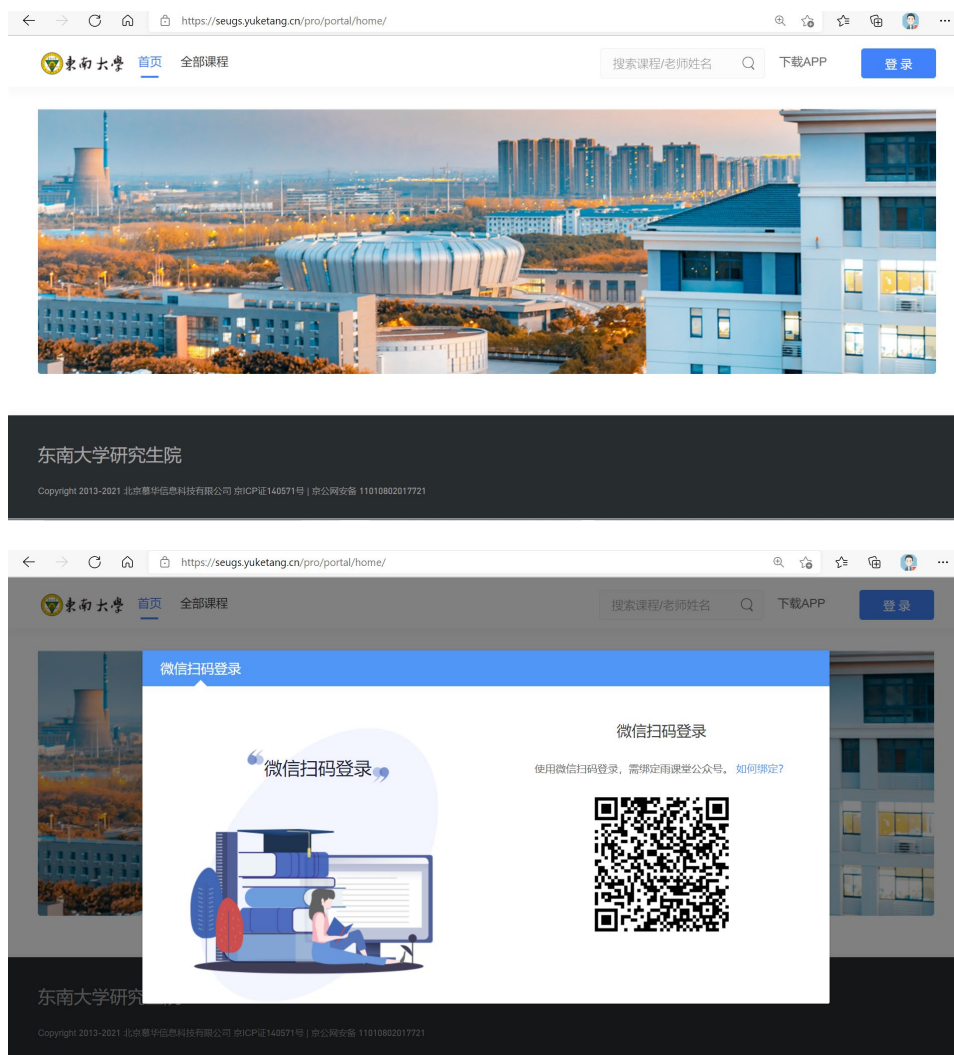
https://seugs.yuketang.cn/pro/portal/home/

東南大學 首页 全部课程

搜索课程/老师姓名 下载APP 登录

东南大学研究生院

Copyright 2013-2021 北京慕华信息科技有限公司 京ICP证140571号 | 京公网安备 11010802017721

https://seugs.yuketang.cn/pro/portal/home/

東南大學 首页 全部课程

搜索课程/老师姓名 下载APP 登录

微信扫码登录

“微信扫码登录”

微信扫码登录

使用微信扫码登录，需绑定雨课堂公众号。如何绑定?

东南大学研究

Copyright 2013-2021 北京慕华信息科技有限公司 京ICP证140571号 | 京公网安备 11010802017721